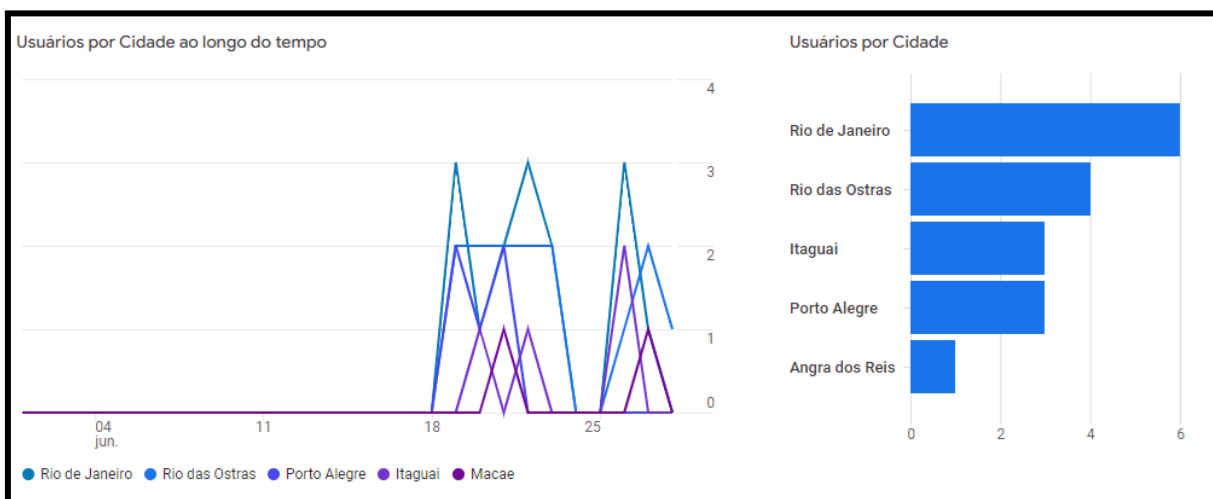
Usuários por Cidade ao longo do tempo

4
3
2
1
0

04
jun.
11
18
25

Rio de Janeiro
Rio das Ostras
Porto Alegre
Itaguai
Macae

Usuários por Cidade

Rio de Janeiro
Rio das Ostras
Itaguai
Porto Alegre
Angra dos Reis

0
2
4
6